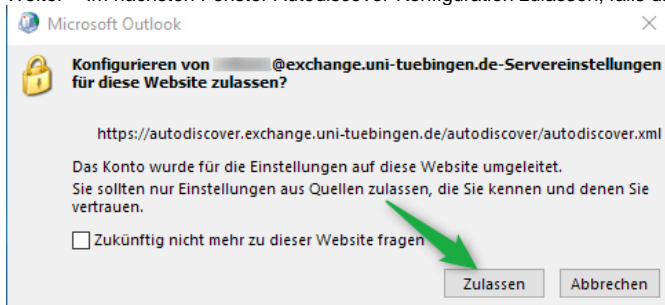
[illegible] im nächsten Fenster Autodiscover-Konfiguration zulassen, falls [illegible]

Microsoft Outlook

Konfigurieren von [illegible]@exchange.uni-tuebingen.de-Servereinstellungen für diese Website zulassen?

https://autodiscover.exchange.uni-tuebingen.de/autodiscover/autodiscover.xml

Das Konto wurde für die Einstellungen auf diese Website umgeleitet. Sie sollten nur Einstellungen aus Quellen zulassen, die Sie kennen und denen Sie vertrauen.

Zukünftig nicht mehr zu dieser Website fragen

Zulassen

Abbrechen